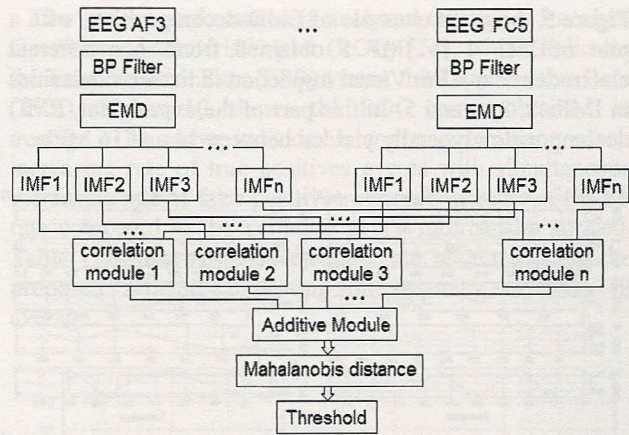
EEG AF3

...

EEG FC5

BP Filter

BP Filter

EMD

EMD

IMF1 IMF2 IMF3 ... IMFn

IMF1 IMF2 IMF3 ... IMFn

...

...

...

...

correlation module 1

correlation module 2

correlation module 3

correlation module n

...

Additive Module

Mahalanobis distance

Threshold